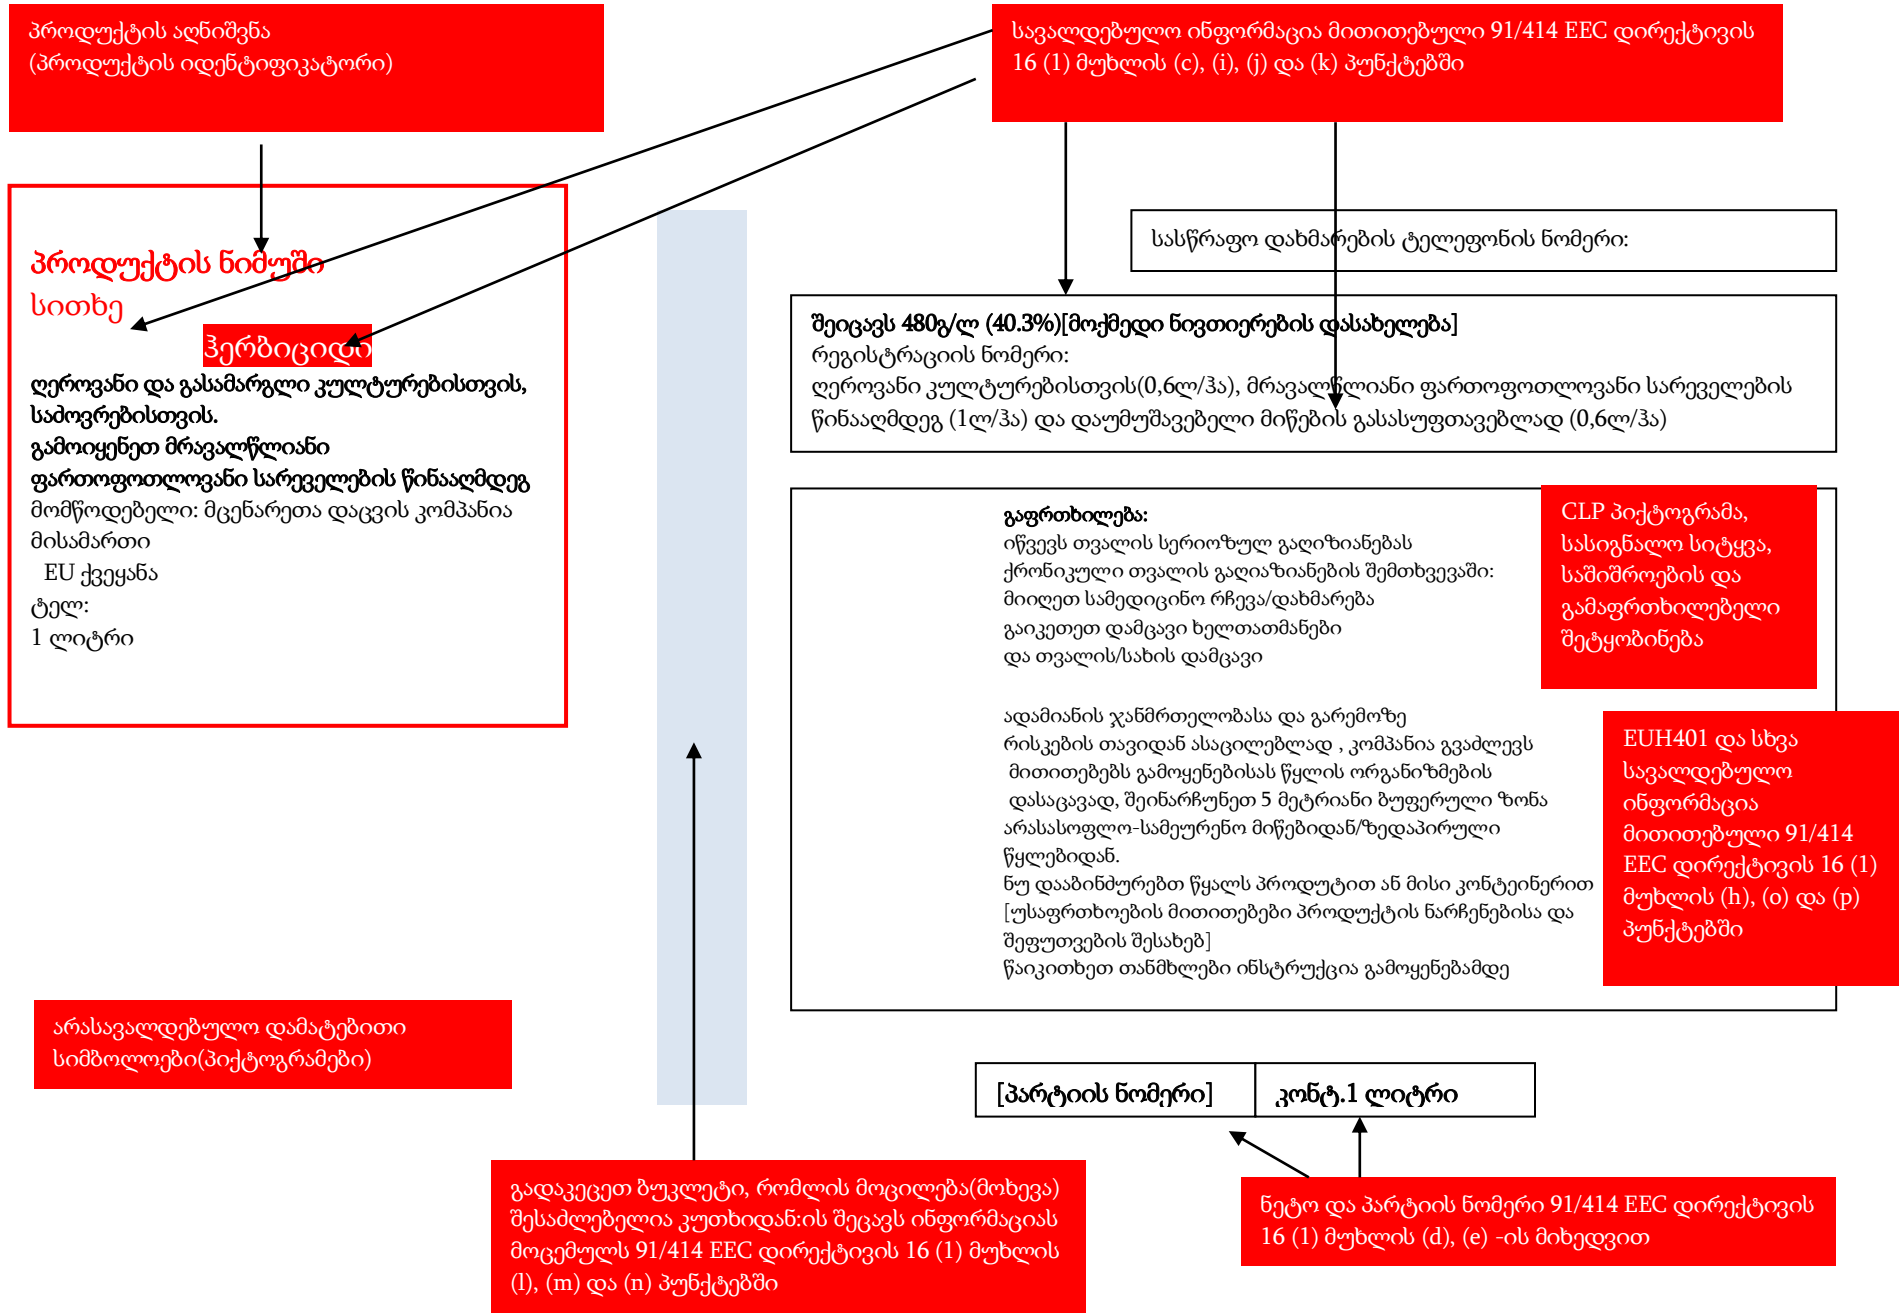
პროდუქტის აღნიშვნა (პროდუქტის იდენტიფიკატორი)

სავალდებულო ინფორმაცია მითითებული 91/414 EEC დირექტივის 16 (1) მუხლის (c), (i), (j) და (k) პუნქტებში

პროდუქტის ნიმუში
სითხე
ჰერბიციდი
ღეროვანი და გასამარგლი კულტურებისთვის, საძოვრებისთვის.
გამოიყენეთ მრავალწლიანი ფართოფოთლოვანი სარეველების წინააღმდეგ
მომწოდებელი: მცენარეთა დაცვის კომპანია
მისამართი
EU ქვეყანა
ტელ:
1 ლიტრი

სასწრაფო დახმარების ტელეფონის ნომერი:

შეიცავს 480გ/ლ (40.3%)[მოქმედი ნივთიერების დასახელება]
რეგისტრაციის ნომერი:
ღეროვანი კულტურებისთვის(0,6ლ/ჰა), მრავალწლიანი ფართოფოთლოვანი სარეველების წინააღმდეგ (1ლ/ჰა) და დაუმუშავებელი მიწების გასასუფთავებლად (0,6ლ/ჰა)

გაფრთხილება:
იწვევს თვალის სერიოზულ გაღიზიანებას
ქრონიკული თვალის გაღიაზიანების შემთხვევაში:
მიიღეთ სამედიცინო რჩევა/დახმარება
გაიკეთეთ დამცავი ხელთათმანები
და თვალის/სახის დამცავი

ადამიანის ჯანმრთელობასა და გარემოზე რისკების თავიდან ასაცილებლად , კომპანია გვაძლევს მითითებებს გამოყენებისას წყლის ორგანიზმების დასაცავად, შეინარჩუნეთ 5 მეტრიანი ბუფერული ზონა არასასოფლო-სამეურნეო მიწებიდან/ზედაპირული წყლებიდან.
ნუ დააბინძურებთ წყალს პროდუტით ან მისი კონტეინერით
[უსაფრთხოების მითითებები პროდუქტის ნარჩენებისა და შეფუთვების შესახებ]
წაიკითხეთ თანმხლები ინსტრუქცია გამოყენებამდე

CLP პიქტოგრამა, სასიგნალო სიტყვა, საშიშროების და გამაფრთხილებელი შეტყობინება

EUH401 და სხვა სავალდებულო ინფორმაცია მითითებული 91/414 EEC დირექტივის 16 (1) მუხლის (h), (o) და (p) პუნქტებში

არასავალდებულო დამატებითი სიმბოლოები(პიქტოგრამები)

[პარტიის ნომერი] | კონტ.1 ლიტრი

გადაკეცეთ ბუკლეტი, რომლის მოცილება(მოხევა) შესაძლებელია კუთხიდან:ის შეცავს ინფორმაციას მოცემულს 91/414 EEC დირექტივის 16 (1) მუხლის (l), (m) და (n) პუნქტებში

ნეტო და პარტიის ნომერი 91/414 EEC დირექტივის 16 (1) მუხლის (d), (e) -ის მიხედვით